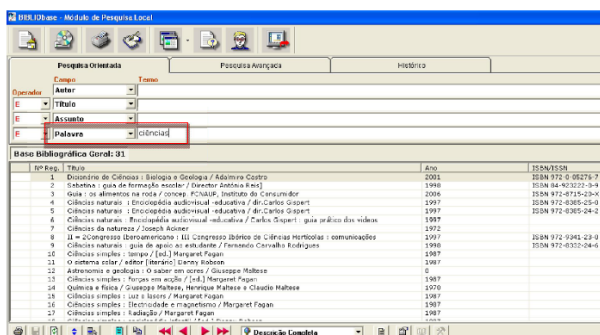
BIBLIObase - Módulo de Pesquisa Local

Pesquisa Orientada | Pesquisa Avançada | Histórico

Campo | Termo
Operador

| Operador | Campo | Termo |
|---|---|---|
| | Autor | |
| E | Título | |
| E | Assunto | |
| E | Palavra | ciências |

Base Bibliográfica Geral: 31

| Nº Reg. | Título | Ano | ISBN/ISSN |
|---|---|---|---|
| 1 | Dicionário de Ciências : Biologia e Geologia / Adalmira Castro | 2001 | ISBN 972-0-05276-7 |
| 2 | Sabetino : guia de formação escolar / Director António Reis] | 1998 | ISBN 84-923222-3-9 |
| 3 | Guia : os alimentos na roda / concep. FCNAUP, Instituto do Consumidor | 2006 | ISBN 972-8715-23-X |
| 4 | Ciências naturais : Enciclopédia audiovisual -educativa / dir.Carlos Gispert | 1997 | ISBN 972-8365-25-0 |
| 5 | Ciências naturais : Enciclopédia audiovisual -educativa / dir.Carlos Gispert | 1997 | ISBN 972-8365-24-2 |
| 6 | Ciências naturais : Enciclopédia audiovisual -educativa / Carlos Gispert : guia prático dos vídeos | 1997 | |
| 7 | Ciências da natureza / Joseph Aickner | 1972 | |
| 8 | II = Congresso Iberoamericano : III Congresso Ibérico de Ciências Hortícolas : comunicações | 1997 | ISBN 972-9341-23-0 |
| 9 | Ciências naturais : guia de apoio ao estudante / Fernando Carvalho Rodrigues | 1998 | ISBN 972-0332-24-6 |
| 10 | Ciências simples : tempo / [ed.] Margaret Fagan | 1987 | |
| 11 | O sistema solar / editor [literário] Darcy Robson | 1987 | |
| 12 | Astronomia e geologia : O saber em cores / Giuseppe Maltese | 0 | |
| 13 | Ciências simples : forças em acção / [ed.] Margaret Fagan | 1987 | |
| 14 | Química e física / Giuseppe Maltese, Henrique Maltese e Claudio Maltese | 1970 | |
| 15 | Ciências simples : luz e lasers / Margaret Fagan | 1987 | |
| 16 | Ciências simples : Electricidade e magnetismo / Margaret Fagan | 1987 | |
| 17 | Ciências simples : Radiação / Margaret Fagan | 1987 | |

Descrição Completa